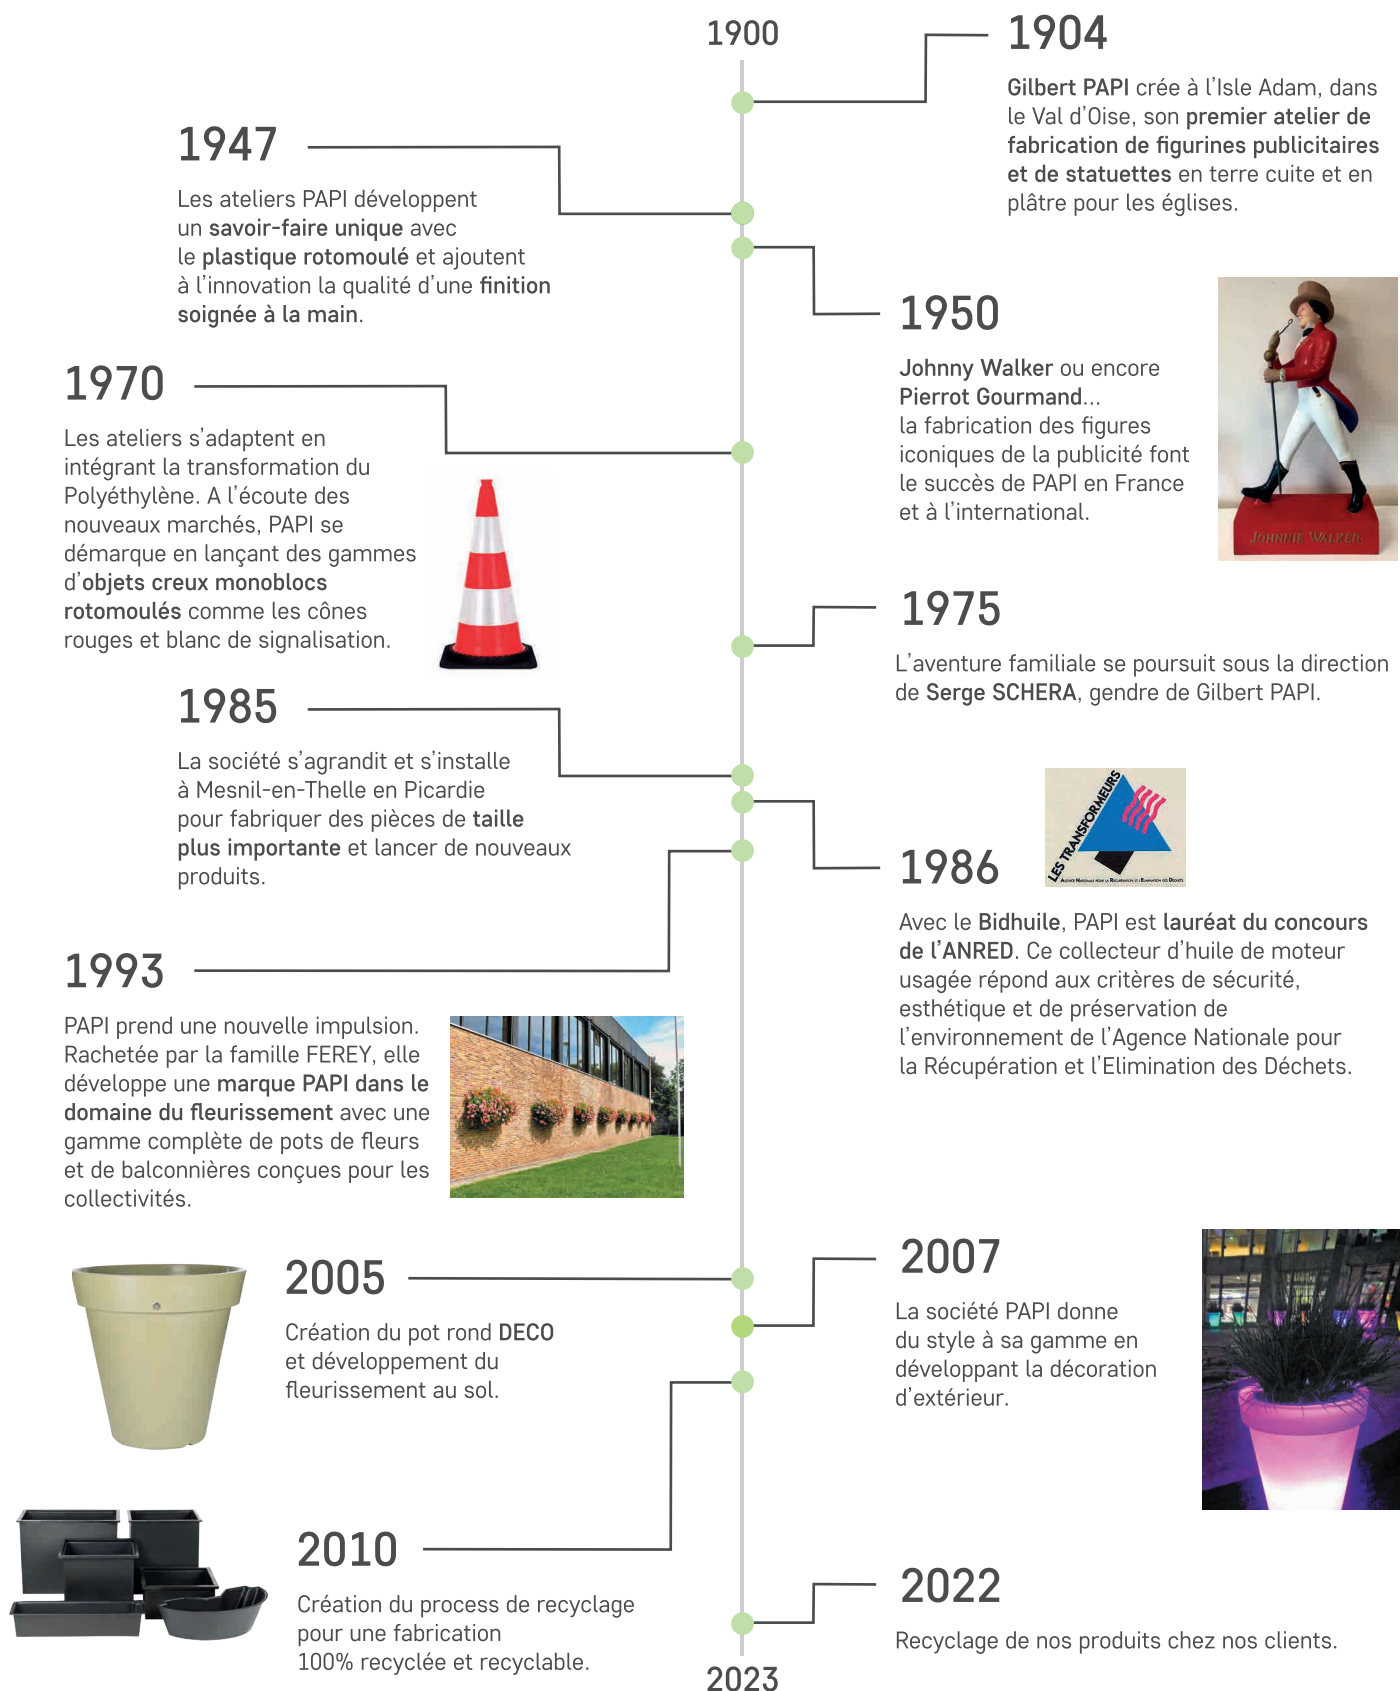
1900

1904

Gilbert PAPI crée à l'Isle Adam, dans le Val d'Oise, son premier atelier de fabrication de figurines publicitaires et de statuettes en terre cuite et en plâtre pour les églises.

1947

Les ateliers PAPI développent un savoir-faire unique avec le plastique rotomoulé et ajoutent à l'innovation la qualité d'une finition soignée à la main.

1950

Johnny Walker ou encore Pierrot Gourmand... la fabrication des figures iconiques de la publicité font le succès de PAPI en France et à l'international.

JOHNNIE WALKER

1970

Les ateliers s'adaptent en intégrant la transformation du Polyéthylène. A l'écoute des nouveaux marchés, PAPI se démarque en lançant des gammes d'objets creux monoblocs rotomoulés comme les cônes rouges et blanc de signalisation.

1975

L'aventure familiale se poursuit sous la direction de Serge SCHERA, gendre de Gilbert PAPI.

1985

La société s'agrandit et s'installe à Mesnil-en-Thelle en Picardie pour fabriquer des pièces de taille plus importante et lancer de nouveaux produits.

LES TRANSFORMEURS

1986

Avec le Bidhuile, PAPI est lauréat du concours de l'ANRED. Ce collecteur d'huile de moteur usagée répond aux critères de sécurité, esthétique et de préservation de l'environnement de l'Agence Nationale pour la Récupération et l'Elimination des Déchets.

1993

PAPI prend une nouvelle impulsion. Rachetée par la famille FEREY, elle développe une marque PAPI dans le domaine du fleurissement avec une gamme complète de pots de fleurs et de balconnières conçues pour les collectivités.

2005

Création du pot rond DECO et développement du fleurissement au sol.

2007

La société PAPI donne du style à sa gamme en développant la décoration d'extérieur.

2010

Création du process de recyclage pour une fabrication 100% recyclée et recyclable.

2022

Recyclage de nos produits chez nos clients.

2023